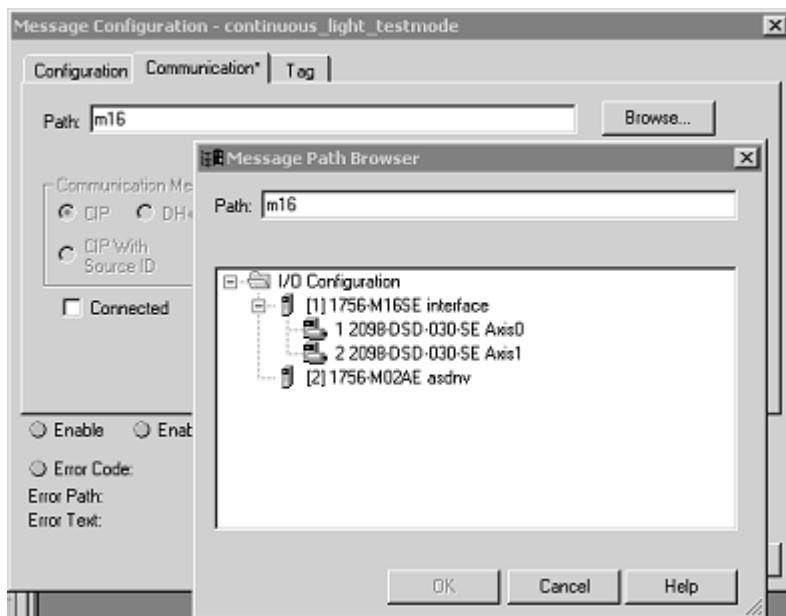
Message Configuration - continuous_light_testmode

Configuration
Communication*
Tag

Path: m16
Browse...

Communication Me
CIP
DH+
CIP With Source ID

Connected

Enable
Enab

Error Code:
Error Path:
Error Text:

Message Path Browser

Path: m16

I/O Configuration
[1] 1756-M16SE interface
1 2098-DSD-030-SE Axis0
2 2098-DSD-030-SE Axis1
[2] 1756-M02AE asdnv

OK
Cancel
Help